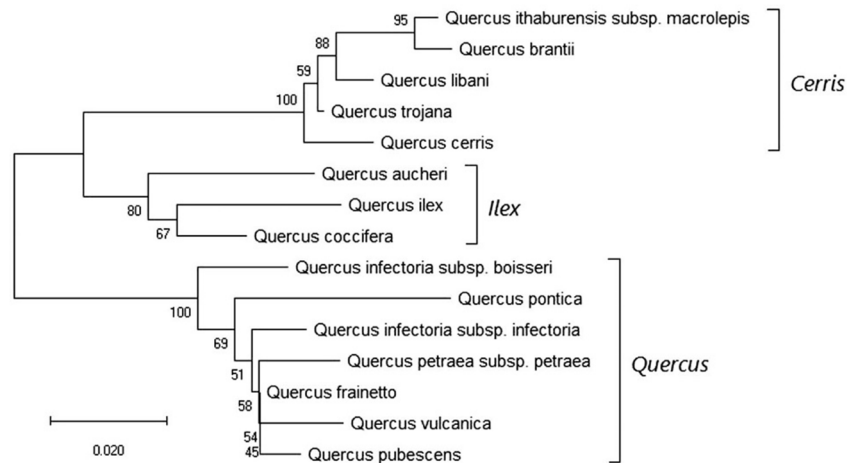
95
Quercus ithaburensis subsp. macrolepis
88
Quercus brantii
59
Quercus libani
100
Quercus trojana
Quercus cerris
Cerris
Quercus aucheri
80
Quercus ilex
Ilex
67
Quercus coccifera
Quercus infectoria subsp. boisseri
100
Quercus pontica
69
Quercus infectoria subsp. infectoria
51
Quercus petraea subsp. petraea
Quercus
Quercus frainetto
58
Quercus vulcanica
54
45
Quercus pubescens
0.020